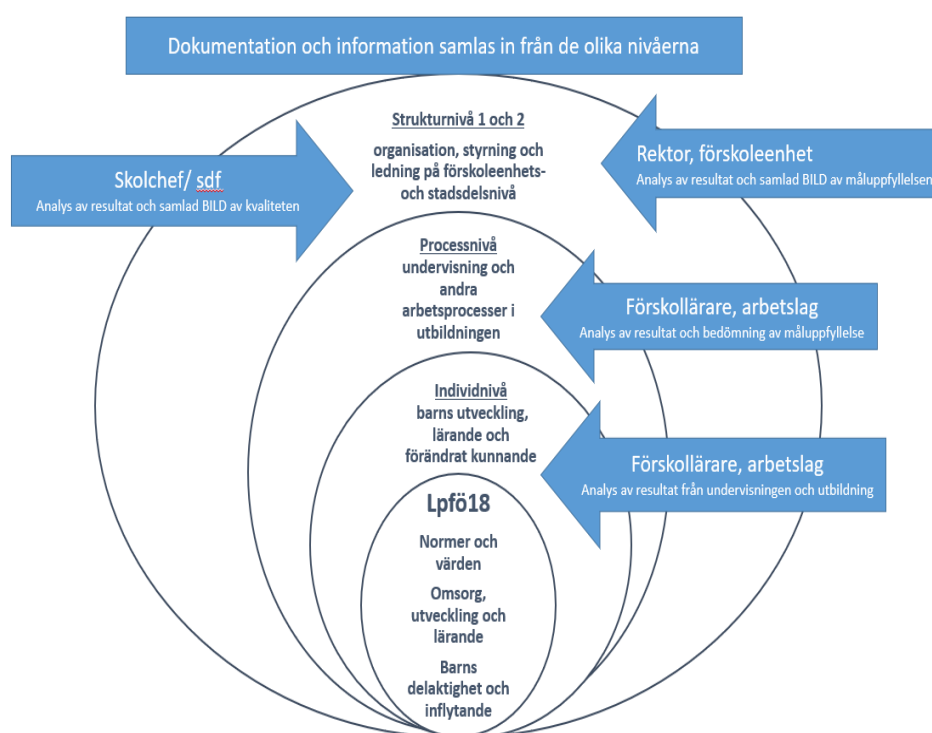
Dokumentation och information samlas in från de olika nivåerna

Skolchef/ sdf
Analys av resultat och samlad BILD av kvaliteten

Strukturnivå 1 och 2
organisation, styrning och ledning på förskoleenhets- och stadsdelsnivå

Rektor, förskoleenhet
Analys av resultat och samlad BILD av måluppfyllelsen

Processnivå
undervisning och andra arbetsprocesser i utbildningen

Förskollärare, arbetslag
Analys av resultat och bedömning av måluppfyllelse

Individnivå
barns utveckling, lärande och förändrat kunnande

Förskollärare, arbetslag
Analys av resultat från undervisningen och utbildning

Lpfö18
Normer och värden
Omsorg, utveckling och lärande
Barns delaktighet och inflytande